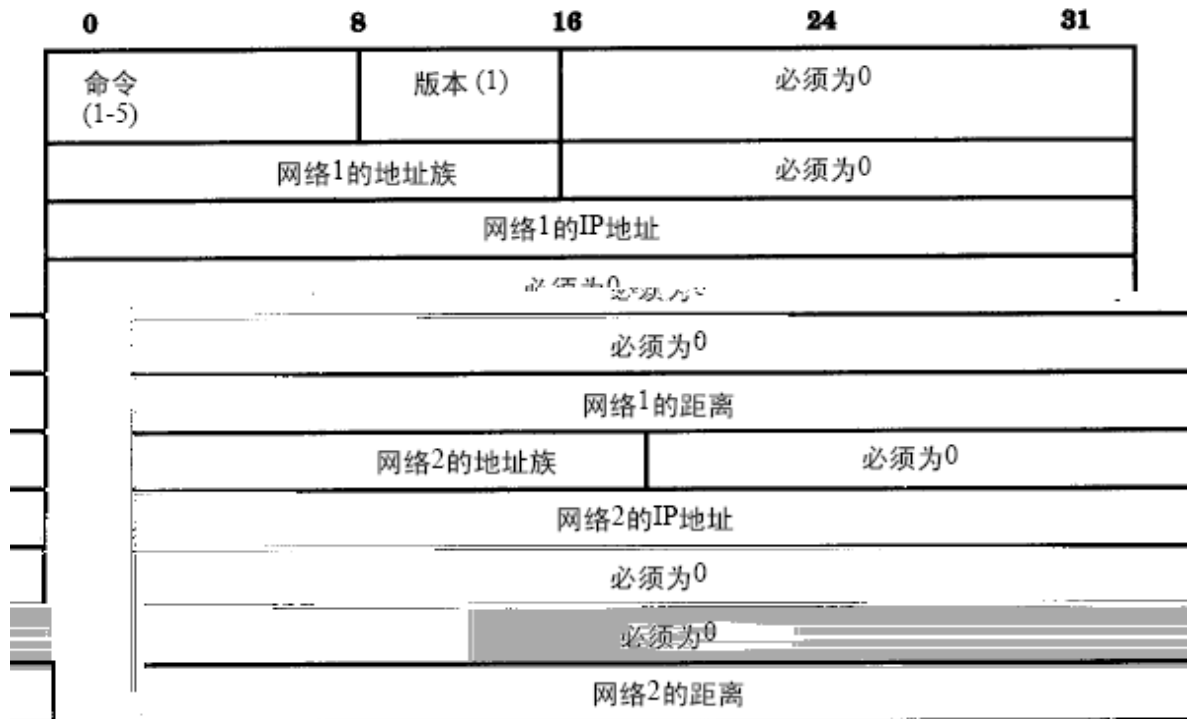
| 0 8 | 16 | 24 31 |
|---|---|---|
| 命令 (1-5) | 版本 (1) | 必须为0 |
| 网络1的地址族 | | 必须为0 |
| 网络1的IP地址 | | |
| 必须为0 | | |
| 必须为0 | | |
| 网络1的距离 | | |
| 网络2的地址族 | | 必须为0 |
| 网络2的IP地址 | | |
| 必须为0 | | |
| 必须为0 | | |
| 网络2的距离 | | |